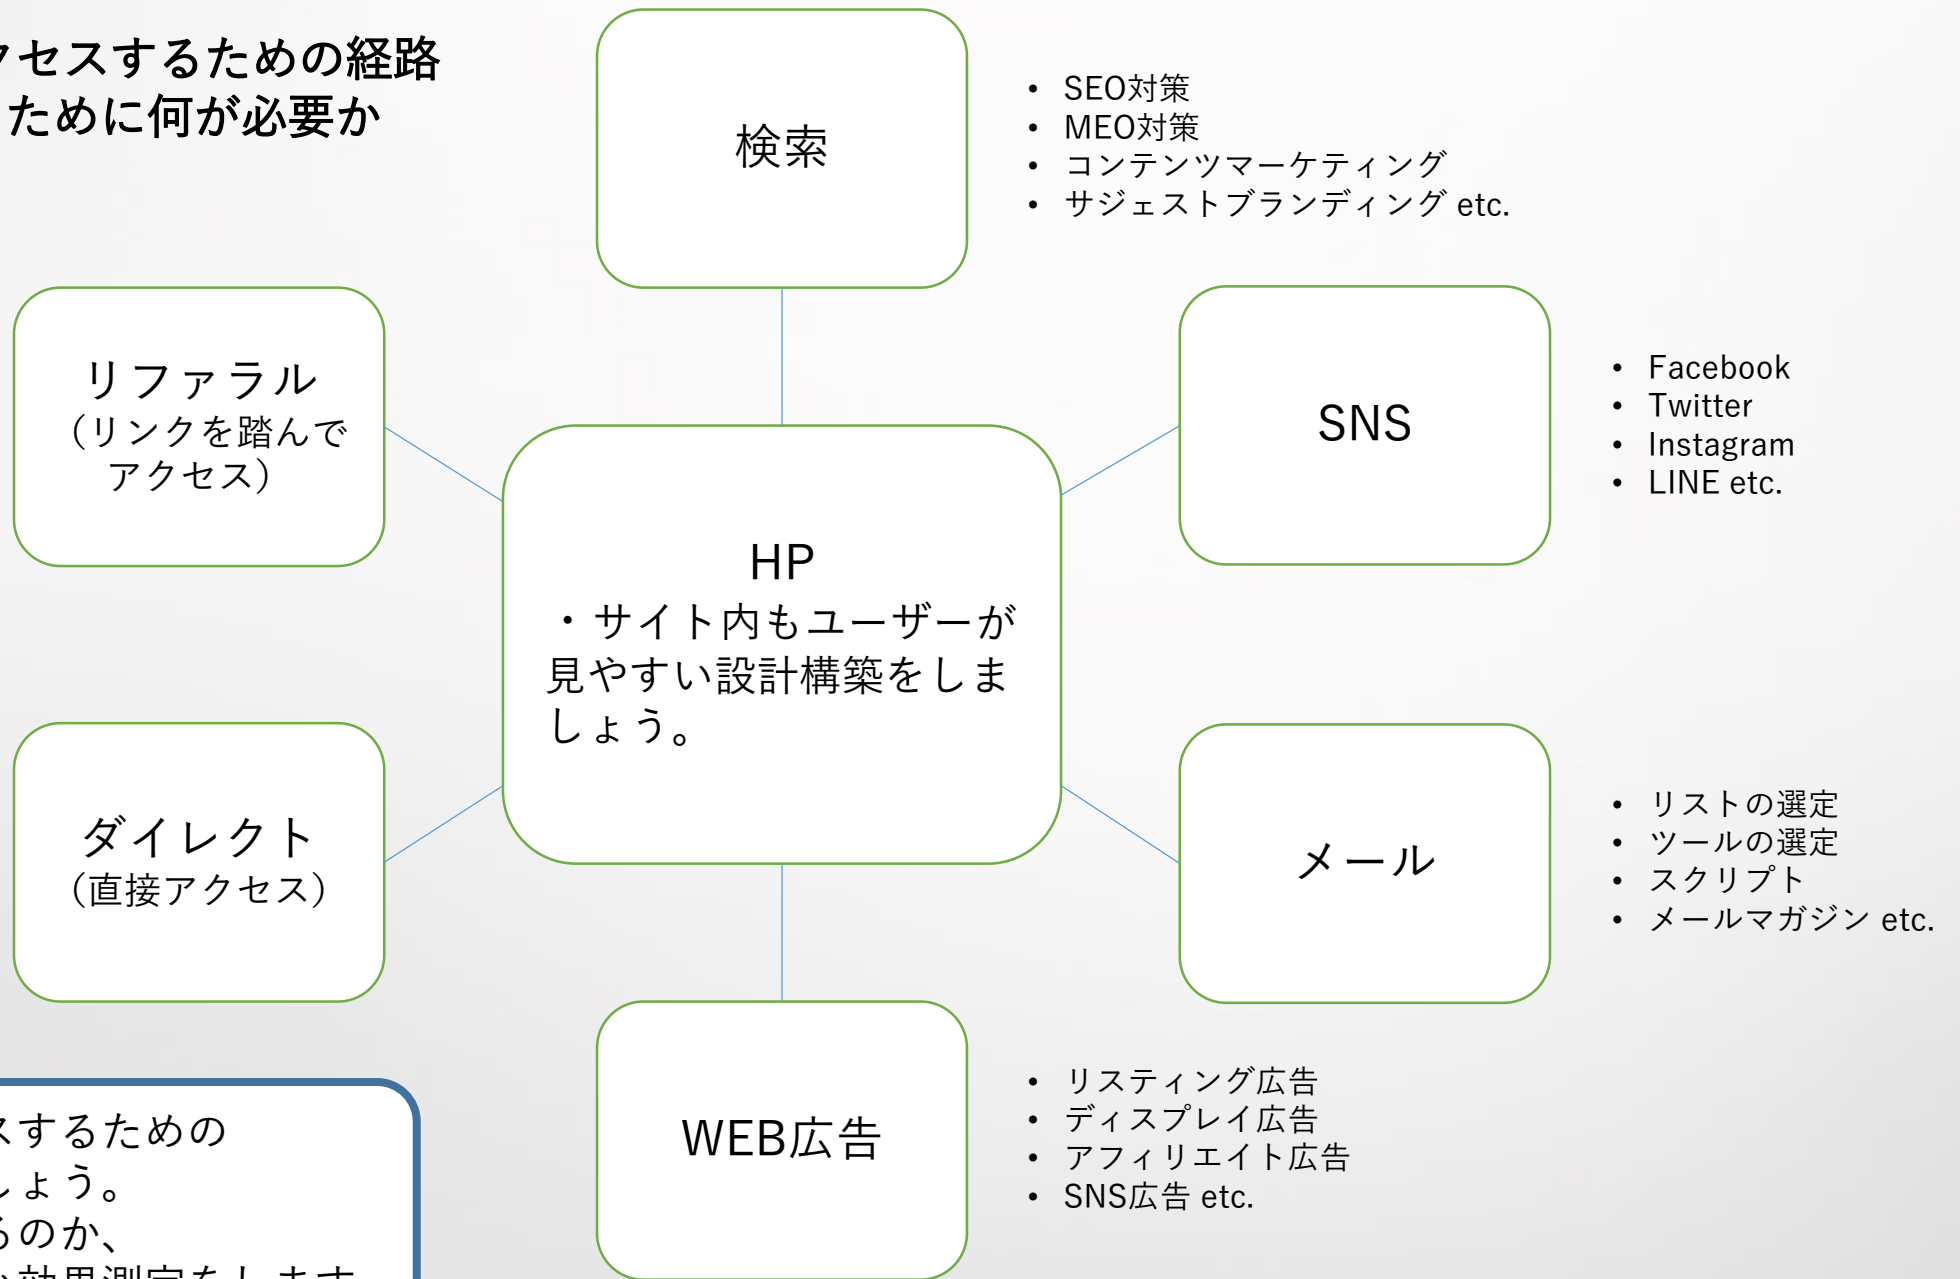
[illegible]セスするための経路
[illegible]ために何が必要か

検索

- SEO対策
- MEO対策
- コンテンツマーケティング
- サジェストブランディング etc.

リファラル
（リンクを踏んでアクセス）

SNS

- Facebook
- Twitter
- Instagram
- LINE etc.

HP
・サイト内もユーザーが見やすい設計構築をしましょう。

ダイレクト
（直接アクセス）

メール

- リストの選定
- ツールの選定
- スクリプト
- メールマガジン etc.

WEB広告

- リスティング広告
- ディスプレイ広告
- アフィリエイト広告
- SNS広告 etc.

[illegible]するための
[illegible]ょう。
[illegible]のか、
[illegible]